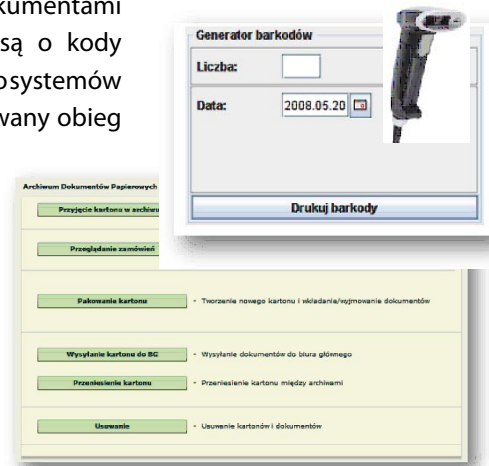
kumentami
są o kody
systemów
wany obieg

Generator barkodów

Liczba:

Data: 2008.05.20

Drukuj barkody

Archiwum Dokumentów Papierowych

Przyjęcie kartonu w archiwu

Przeglądanie zamówień

Pakowanie kartonu - Tworzenie nowego kartonu i wkładanie/wyjmowanie dokumentów

Wysyłanie kartonu do BG - Wysyłanie dokumentów do biura głównego

Przeniesienie kartonu - Przeniesienie kartonu między archiwami

Usuwanie - Usuwanie kartonów i dokumentów